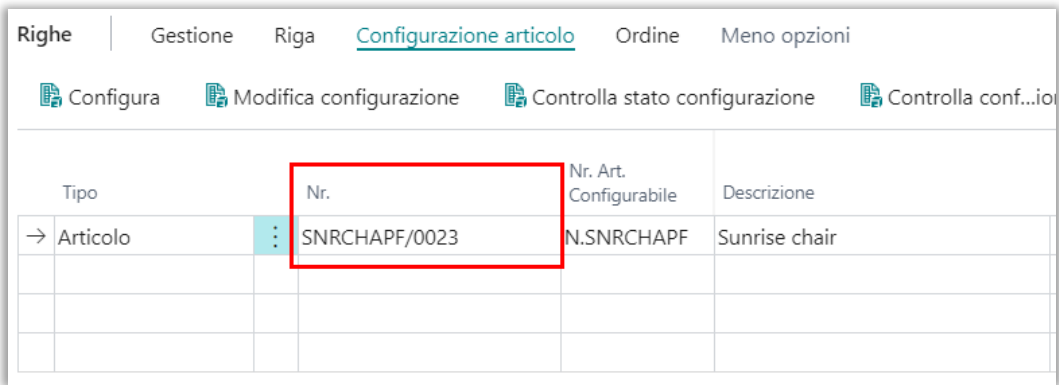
Righe | Gestione | Riga | Configurazione articolo | Ordine | Meno opzioni

Configura | Modifica configurazione | Controlla stato configurazione | Controlla conf...io

| Tipo | Nr. | Nr. Art. Configurabile | Descrizione |
|---|---|---|---|
| → Articolo | SNRCHAPF/0023 | N.SNRCHAPF | Sunrise chair |
| | | | |
| | | | |
| | | | |